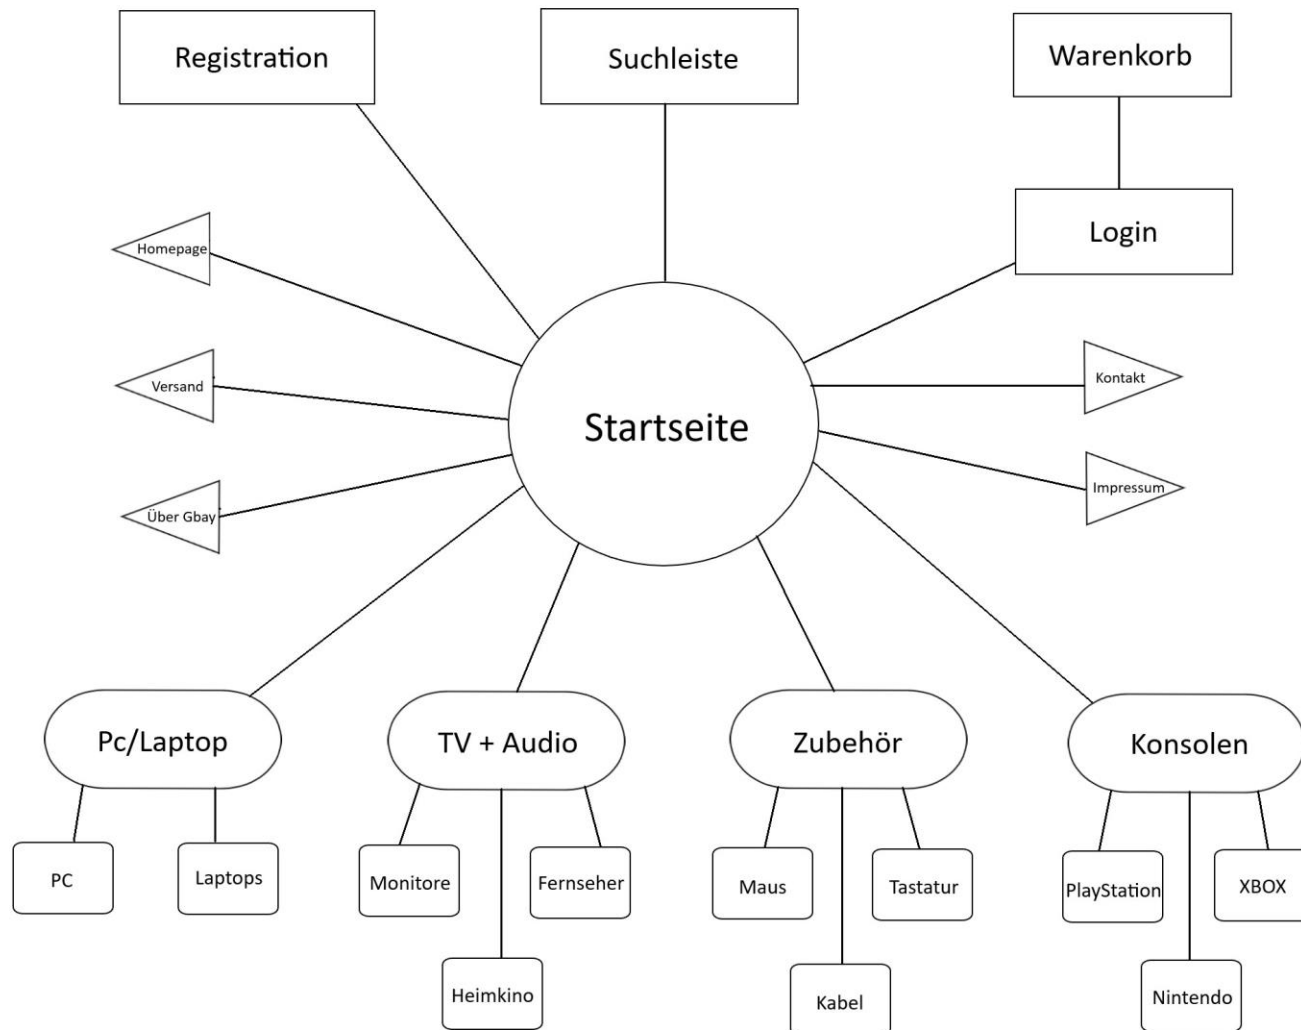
Registration

Suchleiste

Warenkorb

Login

Homepage

Versand

Über Gbay

Startseite

Kontakt

Impressum

Pc/Laptop

TV + Audio

Zubehör

Konsolen

PC

Laptops

Monitore

Heimkino

Fernseher

Maus

Kabel

Tastatur

PlayStation

Nintendo

XBOX